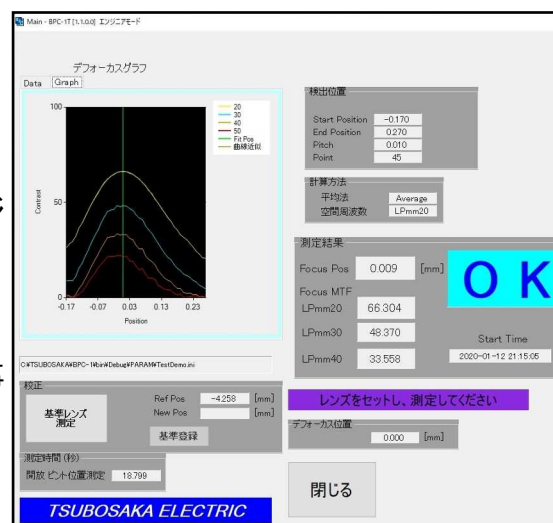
Main - BPC-1T [1.1.0.0] エンジニアモード

デフォーカスグラフ

Data Graph

100

50

0

Contrast

-0.17 -0.07 0.03 0.13 0.23

Position

20
30
40
50
Fit Pos
曲線近似

検出位置

Start Position -0.170
End Position 0.270
Pitch 0.010
Point 45

計算方法

平均法 Average
空間周波数 LPmm20

測定結果

Focus Pos 0.009 [mm]

O K

Focus MTF

LPmm20 66.304

LPmm30 48.370

LPmm40 33.558

Start Time

2020-01-12 21:15:05

C:¥TSUBOSAKA¥BPC-1¥bin¥Debug¥PARAM¥TestDemo.ini

校正

基準レンズ測定

Ref Pos -4.258 [mm]

New Pos [mm]

基準登録

レンズをセットし、測定してください

デフォーカス位置

0.000 [mm]

測定時間 (秒)

開放 ピント位置測定 18.799

閉じる

TSUBOSAKA ELECTRIC